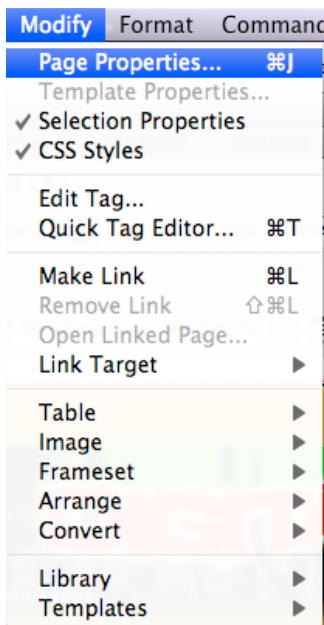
Modify Format Commanc

Page Properties... ⌘J
Template Properties...
✓ Selection Properties
✓ CSS Styles

Edit Tag...
Quick Tag Editor... ⌘T

Make Link ⌘L
Remove Link ⇧⌘L
Open Linked Page...
Link Target ▶

Table ▶
Image ▶
Frameset ▶
Arrange ▶
Convert ▶

Library ▶
Templates ▶